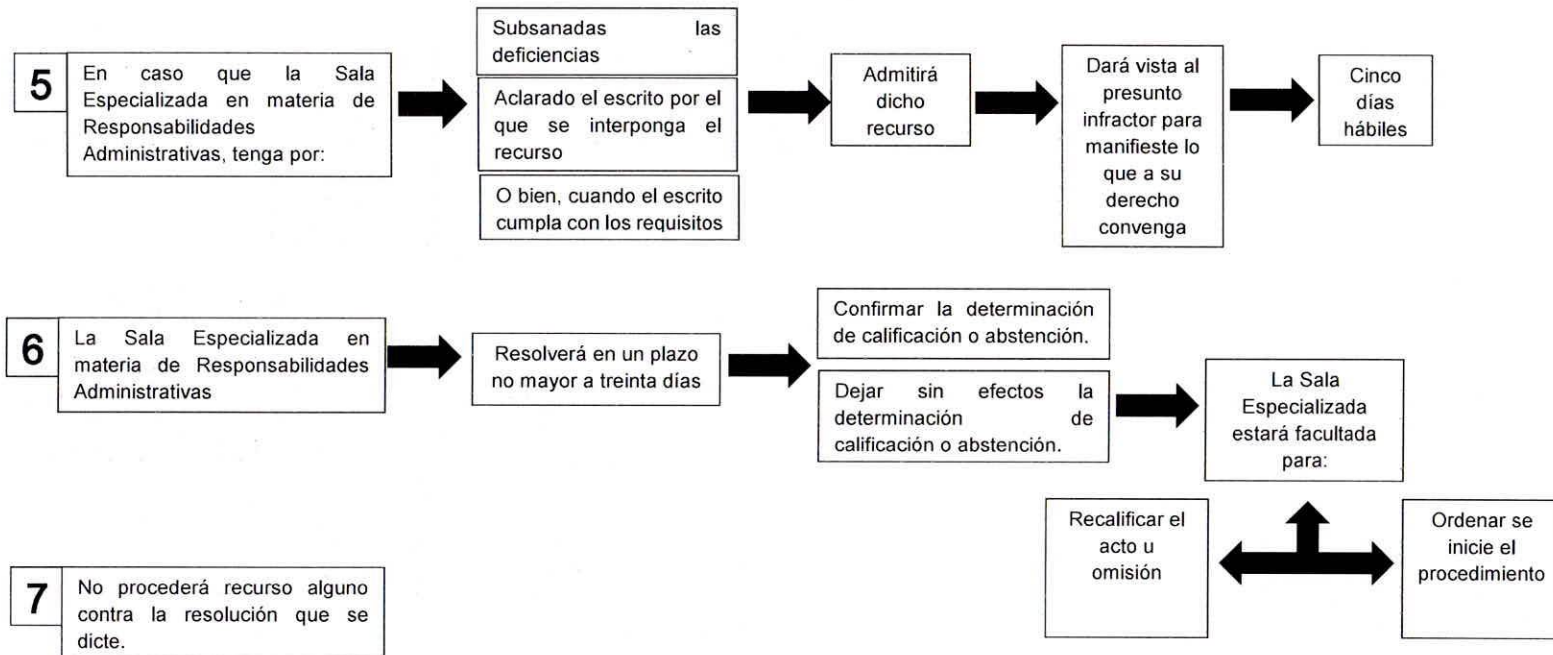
5

En caso que la Sala Especializada en materia de Responsabilidades Administrativas, tenga por:

Subsanadas las deficiencias

Aclarado el escrito por el que se interponga el recurso

O bien, cuando el escrito cumpla con los requisitos

Admitirá dicho recurso

Dará vista al presunto infractor para manifieste lo que a su derecho convenga

Cinco días hábiles

6

La Sala Especializada en materia de Responsabilidades Administrativas

Resolverá en un plazo no mayor a treinta días

Confirmar la determinación de calificación o abstención.

Dejar sin efectos la determinación de calificación o abstención.

La Sala Especializada estará facultada para:

Recalificar el acto u omisión

Ordenar se inicie el procedimiento

7

No procederá recurso alguno contra la resolución que se dicte.